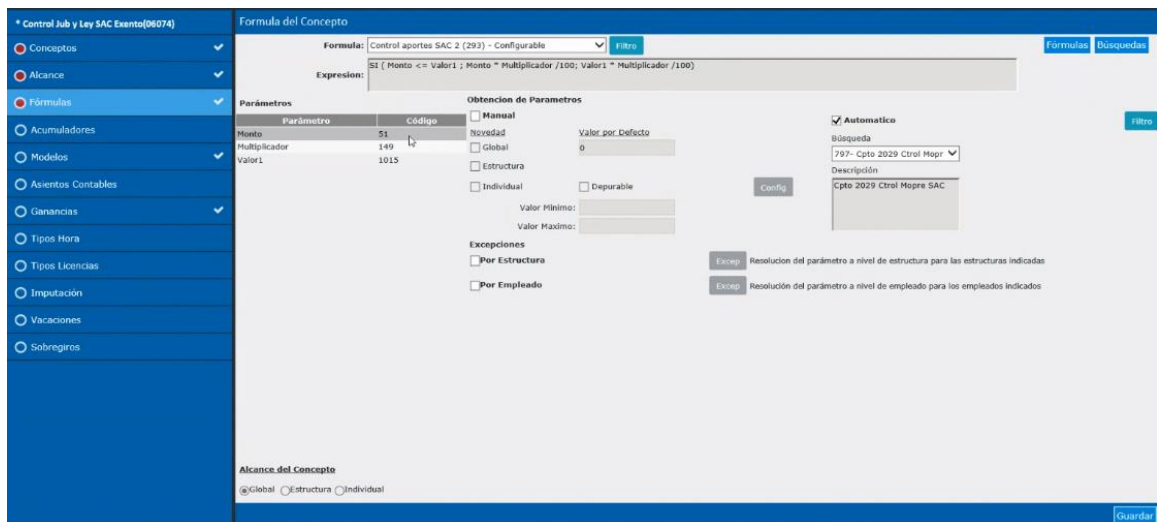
* Control Jub y Ley SAC Exento(06074)
Conceptos
Alcance
Fórmulas
Acumuladores
Modelos
Asientos Contables
Ganancias
Tipos Hora
Tipos Licencias
Imputación
Vacaciones
Sobregiros

Formula del Concepto

Formula: Control aportes SAC 2 (293) - Configurable Filtro
Fórmulas Búsquedas
Expresion: SI ( Monto <= Valor1 ; Monto * Multiplicador /100; Valor1 * Multiplicador /100)

Parámetros

| Parámetro | Código |
|---|---|
| Monto | 51 |
| Multiplicador | 149 |
| Valor1 | 1015 |

Obtencion de Parametros
Manual
Novedad Valor por Defecto
Global 0
Estructura
Individual Depurable
Valor Minimo:
Valor Maximo:
Config
Automatico
Búsqueda
797- Cpto 2029 Ctrol Mopr
Descripción
Cpto 2029 Ctrol Mopre SAC
Filtro

Excepciones
Por Estructura Excep Resolucion del parámetro a nivel de estructura para las estructuras indicadas
Por Empleado Excep Resolución del parámetro a nivel de empleado para los empleados indicados

Alcance del Concepto
Global Estructura Individual

Guardar